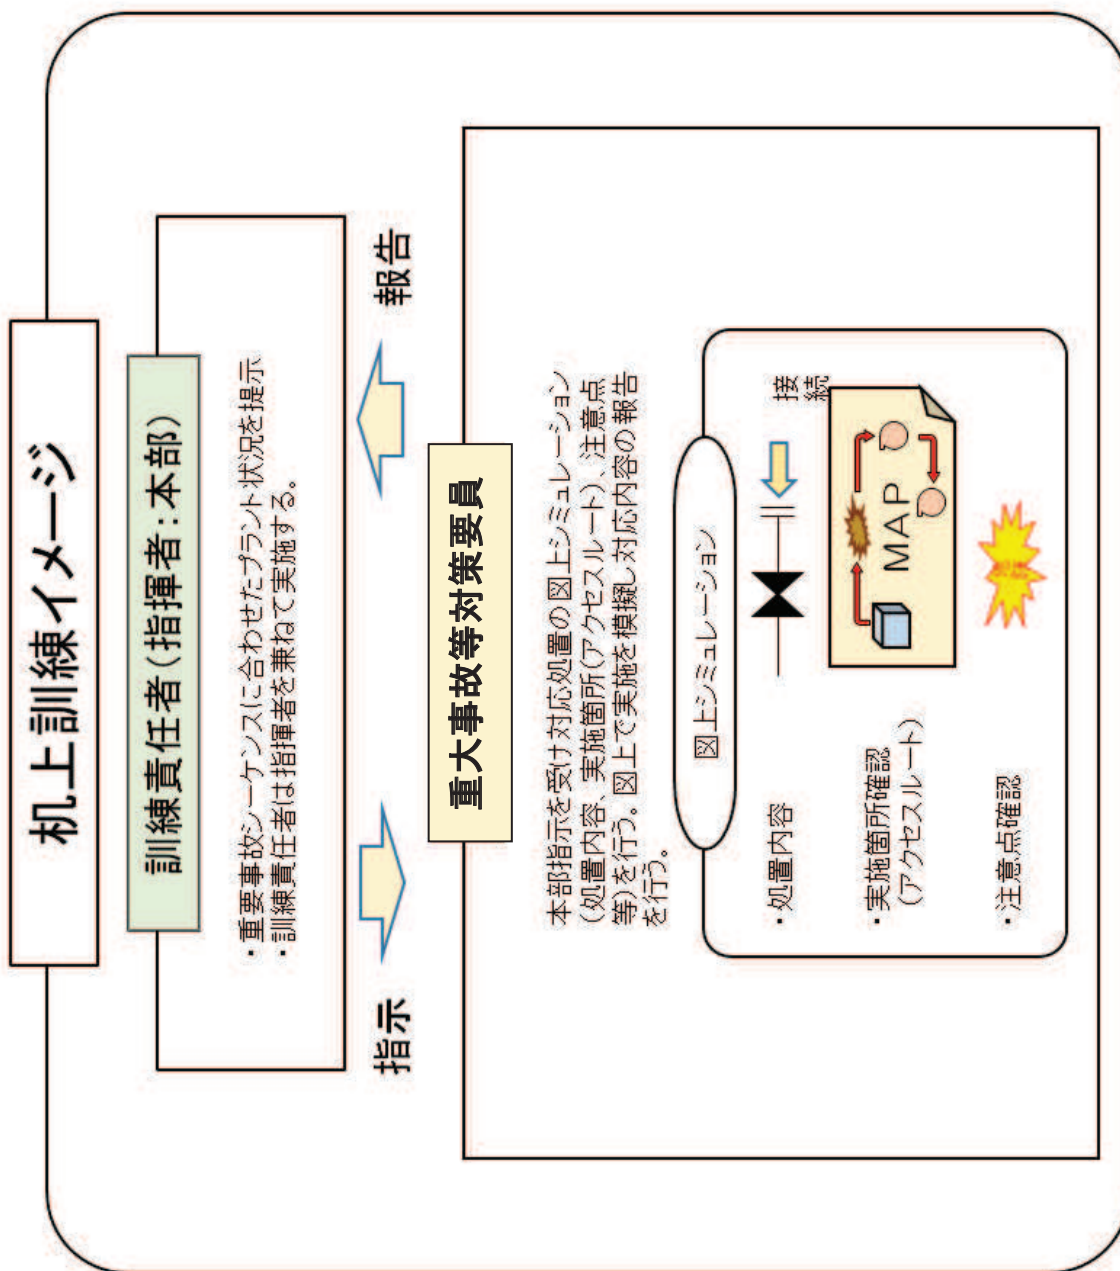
机上訓練イメージ

訓練責任者（指揮者：本部）

・重要事故シーケンスに合わせたプラント状況を提示
・訓練責任者は指揮者を兼ねて実施する。

指示

報告

重大事故等対策要員

本部指示を受け対応処置の図上シミュレーション（処置内容、実施箇所（アクセスルート）、注意点等）を行う。図上で実施を模擬し対応内容の報告を行う。

図上シミュレーション

接続

MAP

・処置内容

・実施箇所確認（アクセスルート）

・注意点確認